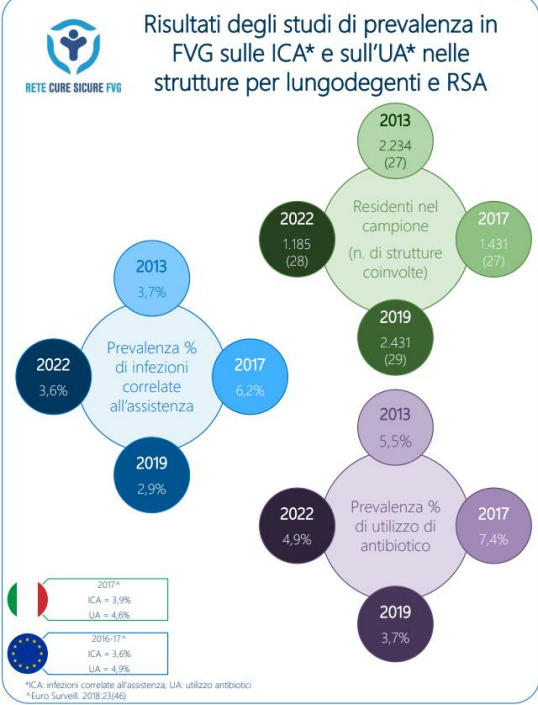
RETE CURE SICURE FVG

Risultati degli studi di prevalenza in FVG sulle ICA* e sull'UA* nelle strutture per lungodegenti e RSA

Residenti nel campione
(n. di strutture coinvolte)

2013
2.234
(27)

2017
1.431
(27)

2019
2.431
(29)

2022
1.185
(28)

Prevalenza % di infezioni correlate all'assistenza

2013
3,7%

2017
6,2%

2019
2,9%

2022
3,6%

Prevalenza % di utilizzo di antibiotico

2013
5,5%

2017
7,4%

2019
3,7%

2022
4,9%

2017^
ICA = 3,9%
UA = 4,6%

2016-17^
ICA = 3,6%
UA = 4,9%

*ICA: infezioni correlate all'assistenza; UA: utilizzo antibiotici
^Euro Surveill. 2018;23(46)